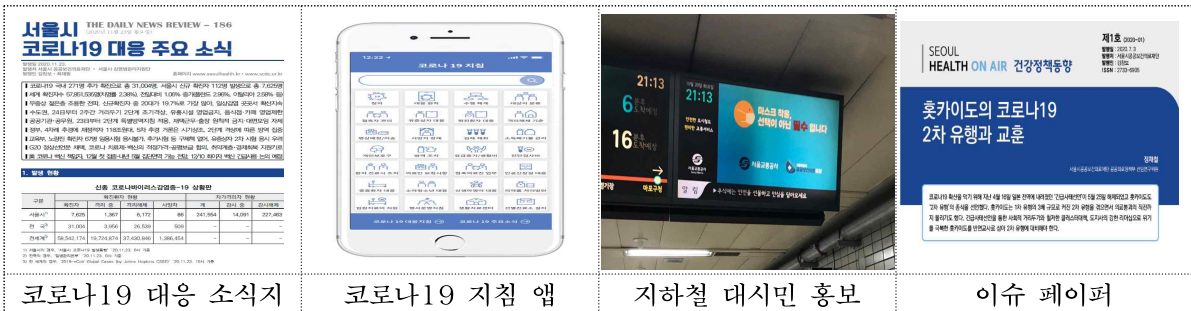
서울시 코로나19 대응 주요 소식

THE DAILY NEWS REVIEW – 186

1. 발생 현황

신종 코로나바이러스감염증-19 상황판

| 구분 | 확진자 | | | | 자가격리자 현황 | | |
|---|---|---|---|---|---|---|---|
| 서울시 | 7,625 | 1,367 | 6,172 | 86 | 241,554 | 14,091 | 227,463 |
| 전국 | 31,004 | 3,956 | 26,539 | 509 | – | – | – |
| 전세계 | 58,542,176 | 19,724,874 | 37,430,946 | 1,386,454 | – | – | – |

12:22

코로나 19 지침

21:13

16

마스크 착용, 선택이 아닌 필수 입니다

서울교통공사

SEOUL HEALTH ON AIR 건강정책동향

제1호

훗카이도의 코로나19 2차 유행과 교훈

코로나19 대응 소식지

코로나19 지침 앱

지하철 대시민 홍보

이슈 페이퍼